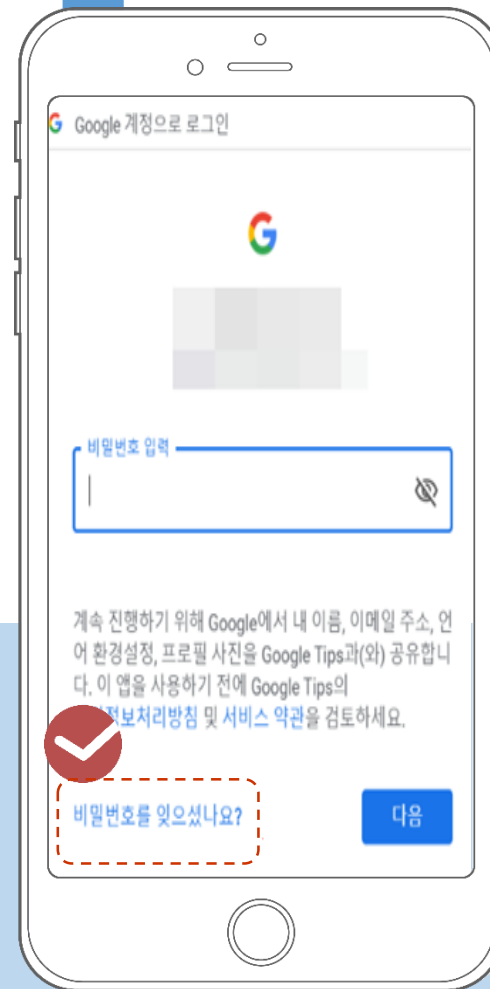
Google 계정으로 로그인

비밀번호 입력

계속 진행하기 위해 Google에서 내 이름, 이메일 주소, 언어 환경설정, 프로필 사진을 Google Tips과(와) 공유합니다. 이 앱을 사용하기 전에 Google Tips의 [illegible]정보처리방침 및 서비스 약관을 검토하세요.

비밀번호를 잊으셨나요?

다음